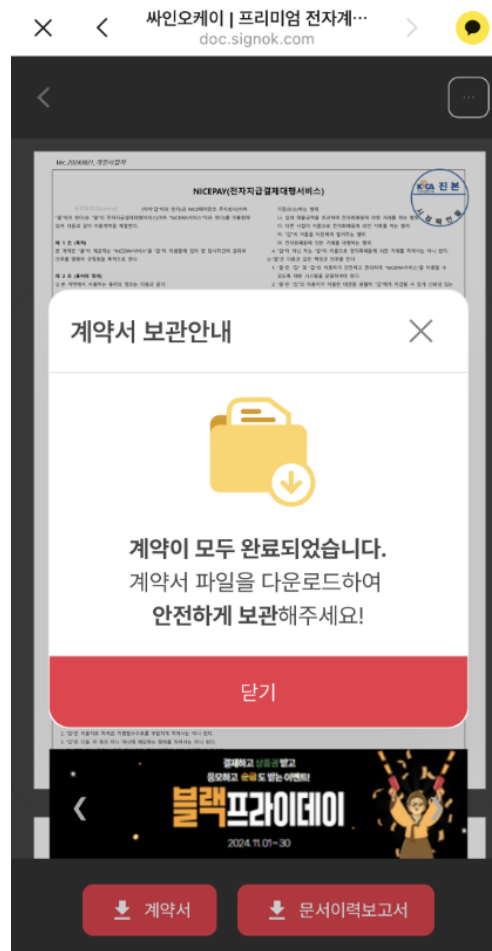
싸인오케이 | 프리미엄 전자계…
doc.signok.com

Ver. 2024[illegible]

NICEPAY(전자지급결제대행서비스)

KCCA 진본

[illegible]

계약서 보관안내

계약이 모두 완료되었습니다.
계약서 파일을 다운로드하여
안전하게 보관해주세요!

닫기

결제하고 상품권 받고
응모하고 순금도 받는 이벤트!
블랙프라이데이
2024.11.01~30

계약서

문서이력보고서